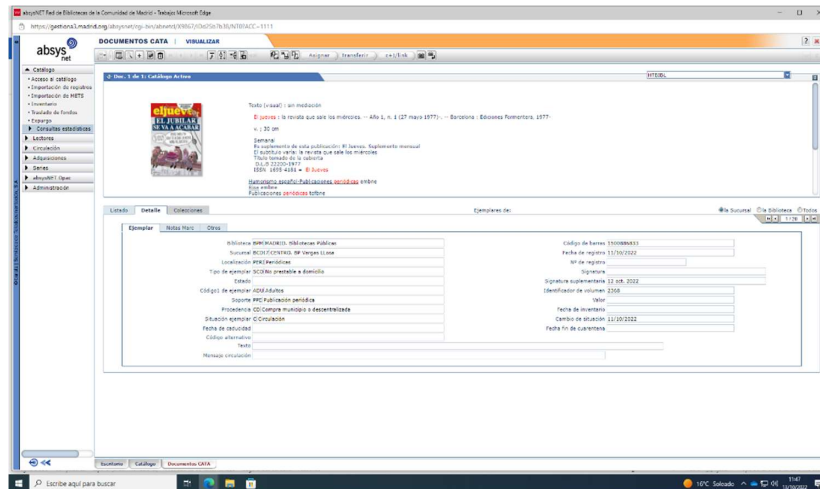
absysNET Red de Bibliotecas de la Comunidad de Madrid - Trabajo Microsoft Edge

https://gestiona3.madrid.org/absysnet/cgi-bin/absysnet/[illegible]

absys net

DOCUMENTOS CATA | VISUALIZAR

Asignar | Transferir | c+t/link

▲ Catálogo
• Acceso al catálogo
• Importación de registros
• Importación de METS
• Inventario
• Traslado de fondos
• Expurgo
▶ Consultas estadísticas
▶ Lectores
▶ Circulación
▶ Adquisiciones
▶ Series
▶ absysNET Opac
▶ Administración

Doc. 1 de 1: Catálogo Activo

MTEDBL

Texto (visual) : sin mediación

El jueves : la revista que sale los miércoles. -- Año 1, n. 1 (27 mayo 1977)-. -- Barcelona : Ediciones Formentera, 1977-

v. ; 30 cm

Semanal
Es suplemento de esta publicación: El Jueves. Suplemento mensual
El subtítulo varía: la revista que sale los miércoles
Título tomado de la cubierta
D.L.B 22200-1977
ISSN 1695-4181 = El Jueves

Humorismo español-Publicaciones periódicas embre
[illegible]
Publicaciones periódicas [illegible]

Listado | Detalle | Colecciones

Ejemplares de:

Ejemplar | Notas Marc | Otros

Biblioteca BPMADRID. Bibliotecas Públicas
Sucursal BCDLCCENTRO. BP Vargas Llosa
Localización PER Periódicos
Tipo de ejemplar SCD No prestable a domicilio
Estado
Código1 de ejemplar ADU Adultos
Soporte PP Publicación periódica
Procedencia CD Compra municipio o descentralizada
Situación ejemplar C Circulación
Fecha de caducidad
Código alternativo
Texto
Mensaje circulación

Código de barras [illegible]
Fecha de registro 11/10/2022
Nº de registro
Signatura
Signatura suplementaria 12 oct. 2022
Identificador de volumen 2368
Valor
Fecha de inventario
Cambio de situación 11/10/2022
Fecha fin de cuarentena

Escritorio | Catálogo | Documentos CATA

Escribe aquí para buscar

10°C Soleado 11:47 13/10/2022